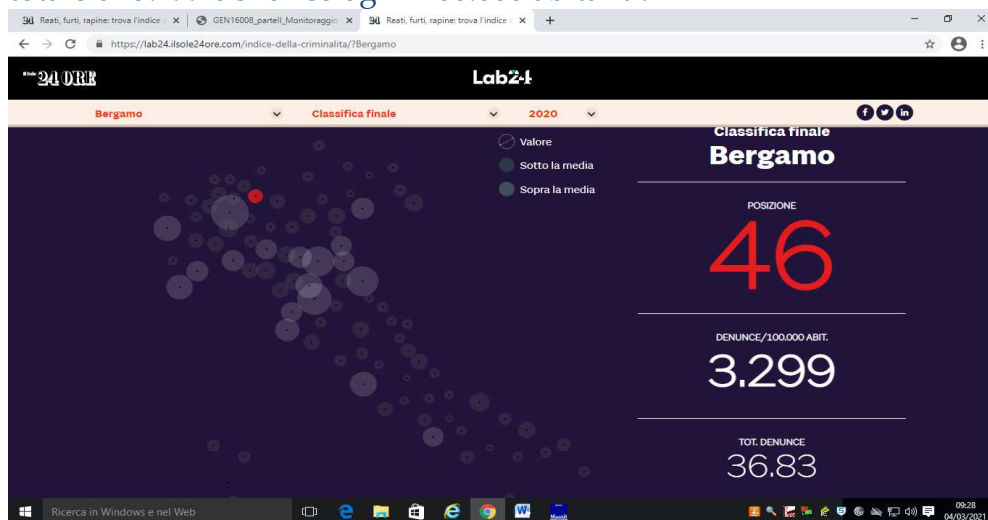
Reati, furti, rapine: trova l'indice ×
GEN16008_partell_Monitoraggio ×
Reati, furti, rapine: trova l'indice ×
https://lab24.ilsole24ore.com/indice-della-criminalita/?Bergamo

24 ORE
Lab24

Bergamo
Classifica finale
2020

Valore
Sotto la media
Sopra la media

Classifica finale
Bergamo

POSIZIONE
46

DENUNCE/100.000 ABIT.
3.299

TOT. DENUNCE
36.83

Ricerca in Windows e nel Web
09:28
04/03/2021